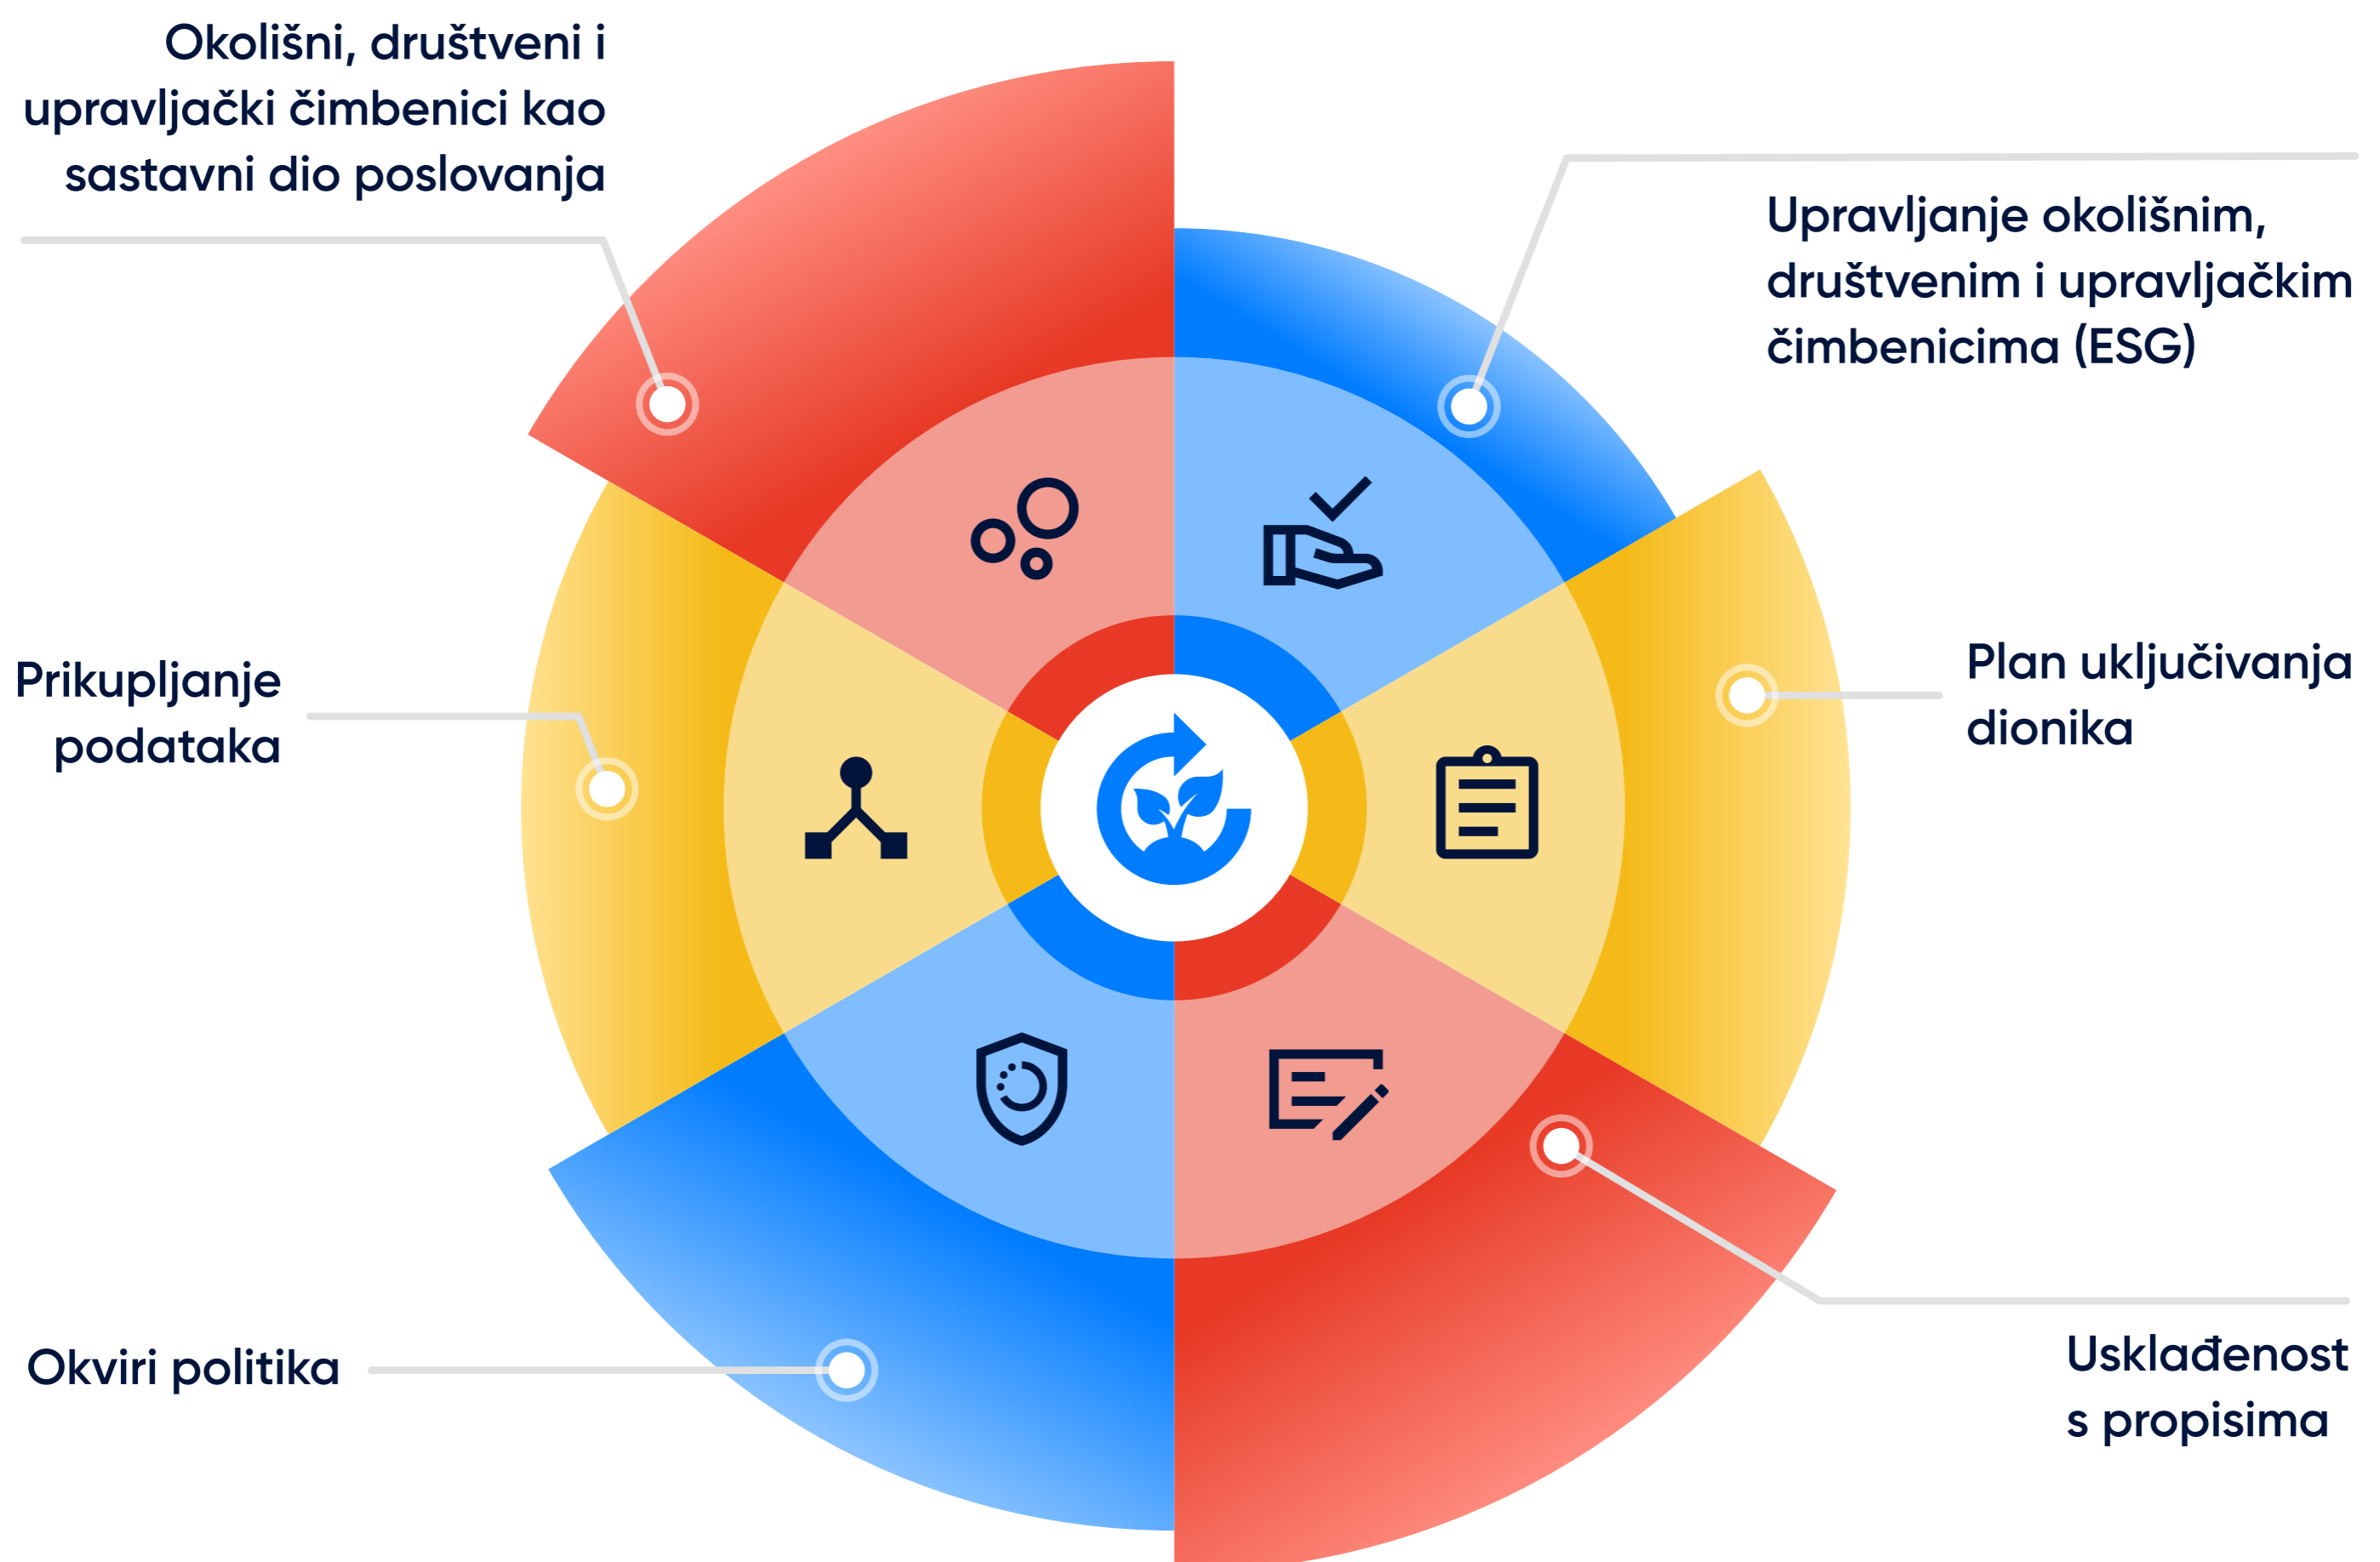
Okolišni, društveni i upravljački čimbenici kao sastavni dio poslovanja

Upravljanje okolišnim, društvenim i upravljačkim čimbenicima (ESG)

Prikupljanje podataka

Plan uključivanja dionika

Okviri politika

Usklađenost s propisima